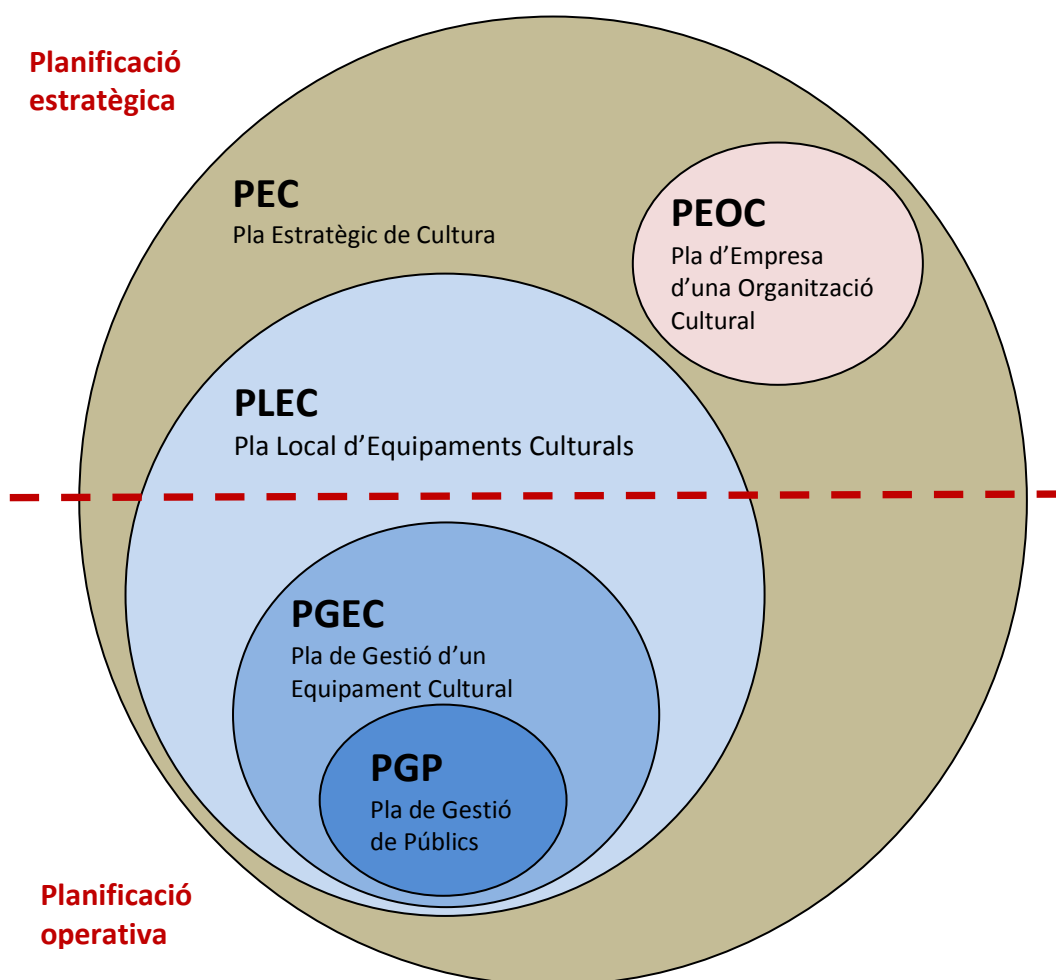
Planificació estratègica

PEC
Pla Estratègic de Cultura

PEOC
Pla d'Empresa d'una Organització Cultural

PLEC
Pla Local d'Equipaments Culturals

PGEC
Pla de Gestió d'un Equipament Cultural

PGP
Pla de Gestió de Públics

Planificació operativa